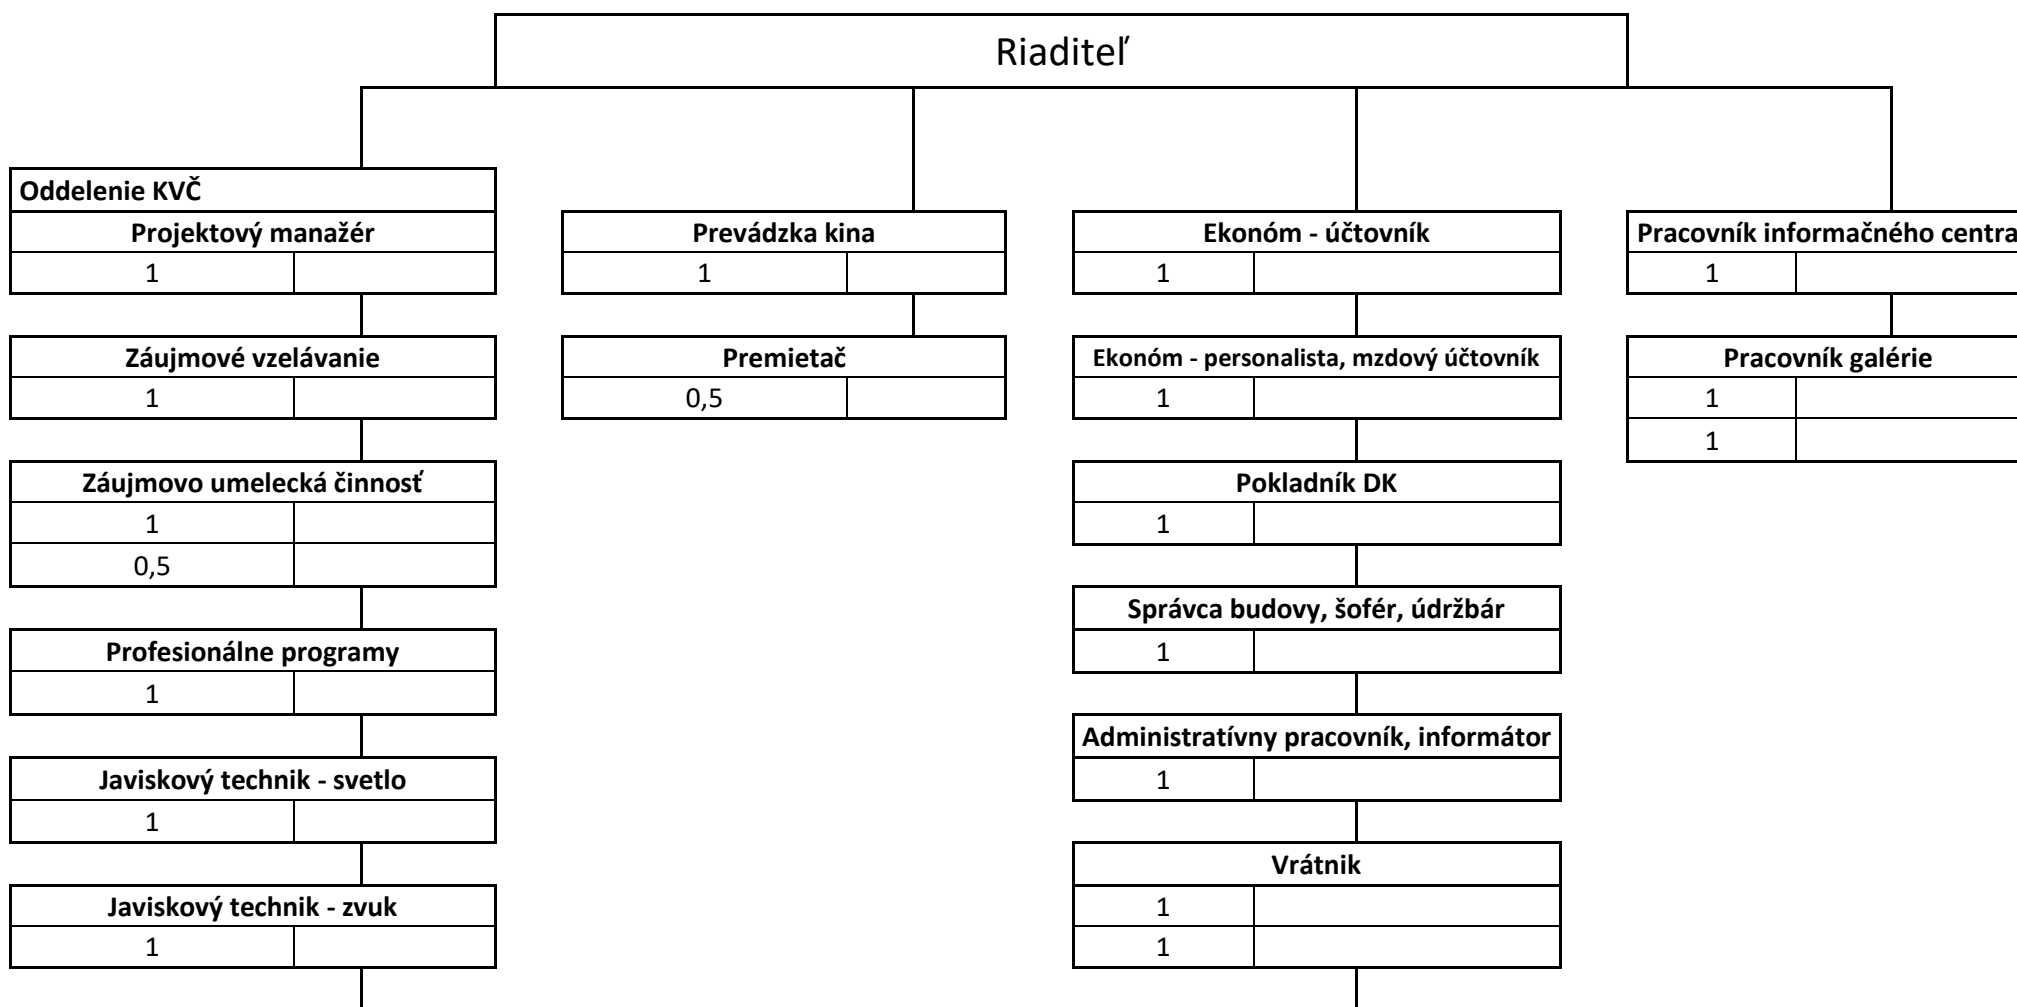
Riaditeľ

Oddelenie KVČ

Projektový manažér

1

Záujmové vzelávanie

1

Záujmovo umelecká činnosť

1

0,5

Profesionálne programy

1

Javiskový technik - svetlo

1

Javiskový technik - zvuk

1

Prevádzka kina

1

Premietač

0,5

Ekonóm - účtovník

1

Ekonóm - personalista, mzdový účtovník

1

Pokladník DK

1

Správca budovy, šofér, údržbár

1

Administratívny pracovník, informátor

1

Vrátnik

1

1

Pracovník informačného centra

1

Pracovník galérie

1

1